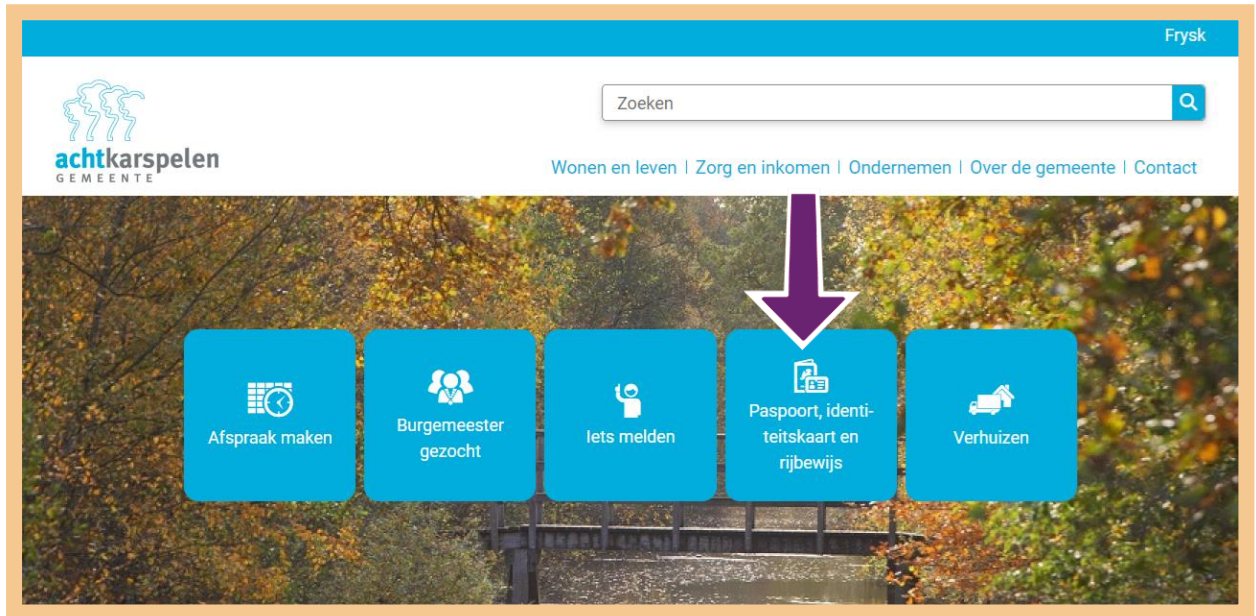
Frysk

achtkarspelen
GEMEENTE

Zoeken

Wonen en leven | Zorg en inkomen | Ondernemen | Over de gemeente | Contact

Afspraak maken

Burgemeester gezocht

Iets melden

Paspoort, identiteitskaart en rijbewijs

Verhuizen